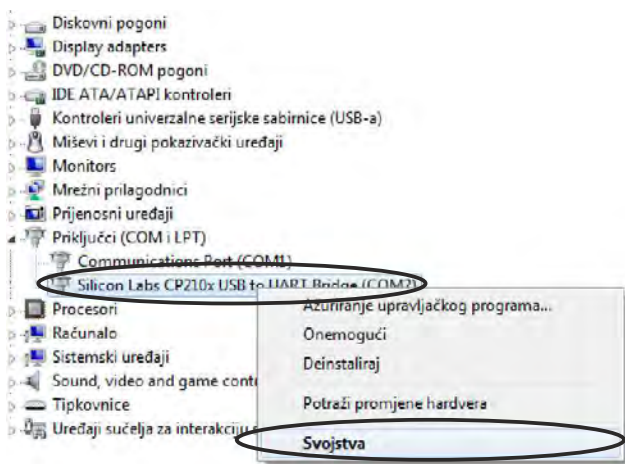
Diskovni pogoni
Display adapters
DVD/CD-ROM pogoni
IDE ATA/ATAPI kontroleri
Kontroleri univerzalne serijske sabirnice (USB-a)
Miševi i drugi pokazivački uređaji
Monitors
Mrežni prilagodnici
Prijenosni uređaji
Priključci (COM i LPT)
Communications Port (COM1)
Silicon Labs CP210x USB to UART Bridge (COM2)
Procesori
Računalo
Sistemski uređaji
Sound, video and game cont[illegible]
Tipkovnice
Uređaji sučelja za interakciju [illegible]

Ažuriranje upravljačkog programa...
Onemogući
Deinstaliraj
Potraži promjene hardvera
Svojstva